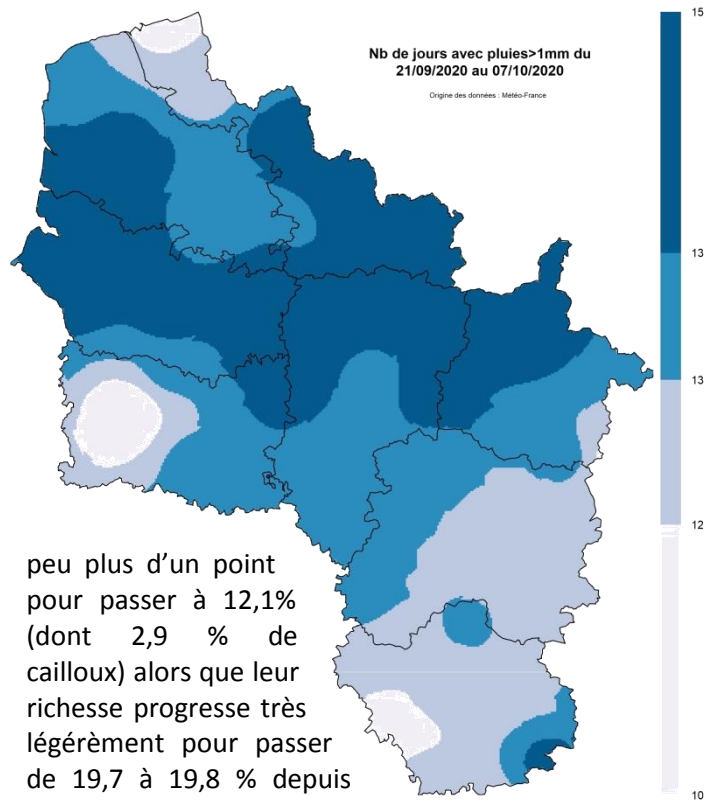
Nb de jours avec pluies>1mm du 21/09/2020 au 07/10/2020

Origine des données : Météo-France

15

13

13

12

10

peu plus d'un point pour passer à 12,1% (dont 2,9 % de cailloux) alors que leur richesse progresse très légèrement pour passer de 19,7 à 19,8 % depuis